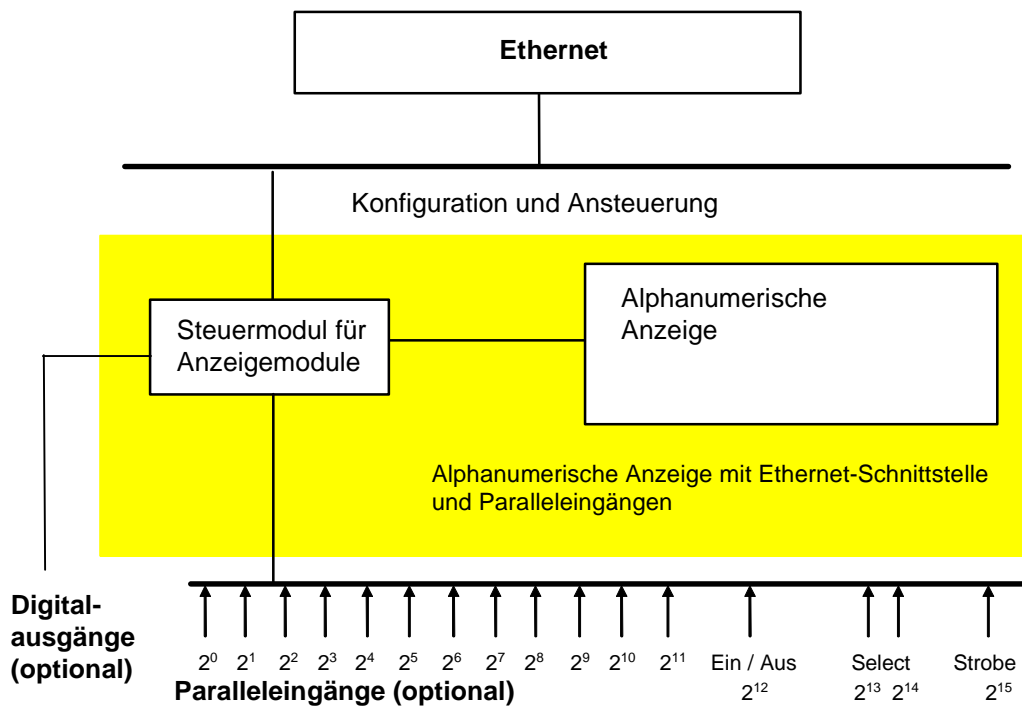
Ethernet

Konfiguration und Ansteuerung

Steuermodul für Anzeigemodule

Alphanumerische Anzeige

Alphanumerische Anzeige mit Ethernet-Schnittstelle und Paralleleingängen

Digitalausgänge (optional)

$2^0$ $2^1$ $2^2$ $2^3$ $2^4$ $2^5$ $2^6$ $2^7$ $2^8$ $2^9$ $2^{10}$ $2^{11}$ Ein / Aus $2^{12}$ Select $2^{13}$ $2^{14}$ Strobe $2^{15}$

Paralleleingänge (optional)